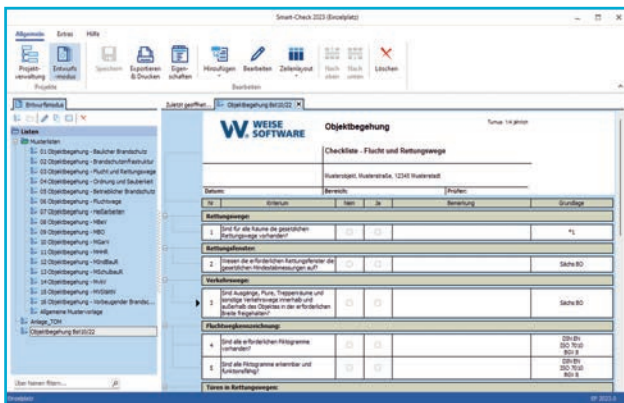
Smart-Check 2023 (Einzelplatz)

Allgemein Extras Hilfe

Projektverwaltung Entwurfsmodus Speichern Exportieren & Drucken Eigenschaften Hinzufügen Bearbeiten Zeilenlayout Nach oben Nach unten Löschen

Projekte Bearbeiten

Entwurfsmodus

Listen
Musterlisten
01 Objektbegehung - Baulicher Brandschutz
02 Objektbegehung - Brandschutz/Flächenfeuer
03 Objektbegehung - Flucht und Rettungswege
04 Objektbegehung - Ordnung und Sauberkeit
05 Objektbegehung - Betrieblicher Brandschutz
06 Objektbegehung - Fluchtwege
07 Objektbegehung - Meßarbeiten
08 Objektbegehung - MBeV
09 Objektbegehung - MBO
10 Objektbegehung - MGarV
11 Objektbegehung - MHHR
12 Objektbegehung - MIndBauR
13 Objektbegehung - MSchulbauR
14 Objektbegehung - MVkV
15 Objektbegehung - MVStättV
16 Objektbegehung - Vorbeugender Brandsc...
Allgemeine Mustervorlage
Anlage_TGH
Objektbegehung 8d10/22

Über Namen filtern...

Zuletzt geöffnet... Objektbegehung 8d10/22

WEISE SOFTWARE

Objektbegehung

Turnus: 1/4 jährlich

Checkliste - Flucht und Rettungswege

Musterobjekt, Musterstraße, 12345 Musterstadt

Datum: Bereich: Prüfer:

| Nr | Kriterium | Nein | Ja | Bemerkung | Grundlage |
|---|---|---|---|---|---|
| Rettungswege: | | | | | |
| 1 | Sind für alle Räume die gesetzlichen Rettungswege vorhanden? | | | | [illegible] |
| Rettungsfenster: | | | | | |
| 2 | Weisen die erforderlichen Rettungsfenster die gesetzlichen Mindestabmessungen auf? | | | | SächsBO |
| Verkehrswege: | | | | | |
| 3 | Sind Ausgänge, Flure, Treppenräume und sonstige Verkehrswege innerhalb und außerhalb des Objektes in der erforderlichen Breite freigehalten? | | | | SächsBO |
| Fluchtwegkennzeichnung: | | | | | |
| 4 | Sind alle erforderlichen Piktogramme vorhanden? | | | | DIN EN ISO 7010 BGV 8 |
| 5 | Sind alle Piktogramme erkennbar und funktionsfähig? | | | | DIN EN ISO 7010 BGV 8 |
| Türen in Rettungswegen: | | | | | |